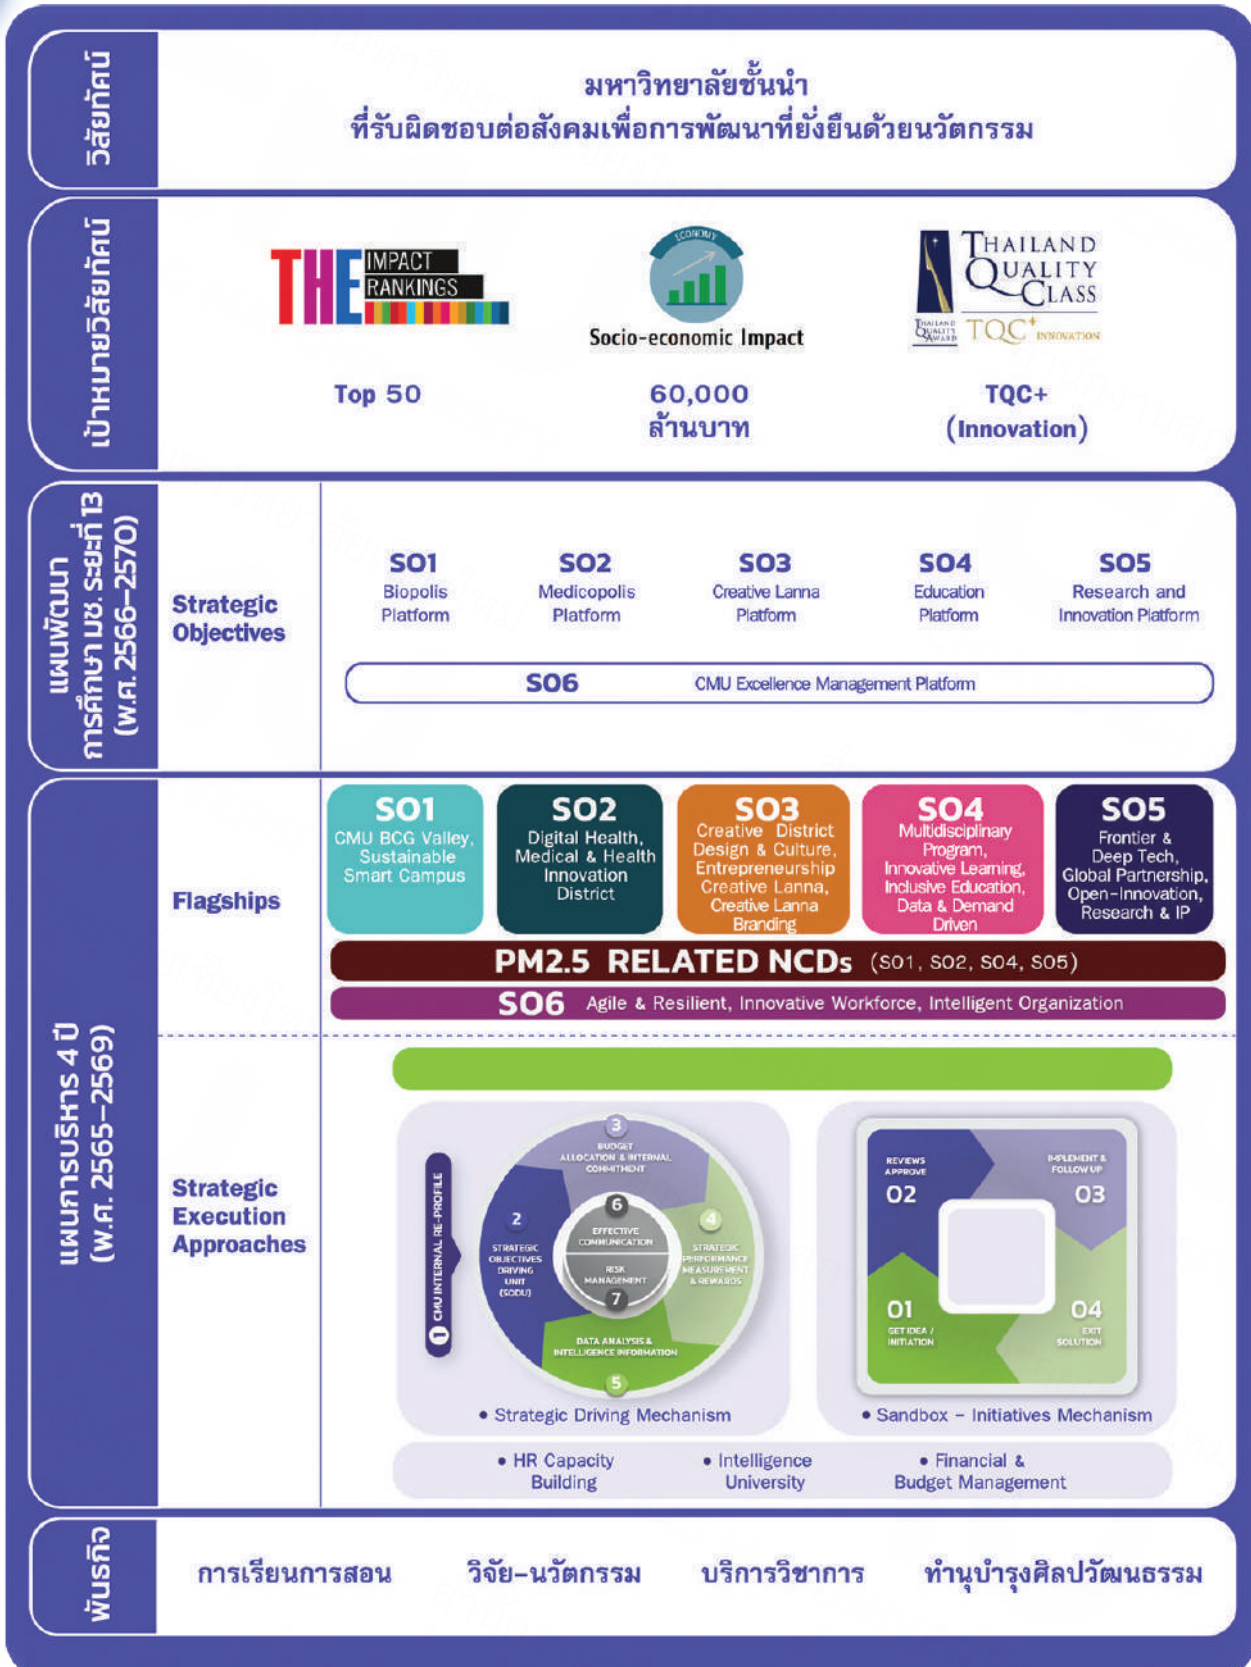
วิสัยทัศน์

มหาวิทยาลัยชั้นนำ
ที่รับผิดชอบต่อสังคมเพื่อการพัฒนาที่ยั่งยืนด้วยนวัตกรรม

เป้าหมายวิสัยทัศน์

THE IMPACT RANKINGS
Top 50

ECONOMY
Socio-economic Impact
60,000 ล้านบาท

THAILAND QUALITY CLASS
THAILAND QUALITY AWARD TQC+ INNOVATION
TQC+ (Innovation)

แผนพัฒนาการศึกษา มช. ระยะที่ 13 (พ.ศ. 2566-2570)

Strategic Objectives

SO1 Biopolis Platform
SO2 Medicopolis Platform
SO3 Creative Lanna Platform
SO4 Education Platform
SO5 Research and Innovation Platform

SO6 CMU Excellence Management Platform

แผนการบริหาร 4 ปี (พ.ศ. 2565-2569)

Flagships

SO1 CMU BCG Valley, Sustainable Smart Campus
SO2 Digital Health, Medical & Health Innovation District
SO3 Creative District Design & Culture, Entrepreneurship Creative Lanna, Creative Lanna Branding
SO4 Multidisciplinary Program, Innovative Learning, Inclusive Education, Data & Demand Driven
SO5 Frontier & Deep Tech, Global Partnership, Open-Innovation, Research & IP

PM2.5 RELATED NCDs (SO1, SO2, SO4, SO5)

SO6 Agile & Resilient, Innovative Workforce, Intelligent Organization

Strategic Execution Approaches

1 CMU INTERNAL RE-PROFILE
2 STRATEGIC OBJECTIVES DRIVING UNIT (SODU)
3 BUDGET ALLOCATION & INTERNAL COMMITMENT
4 STRATEGIC PERFORMANCE MEASUREMENT & REWARDS
5 DATA ANALYSIS & INTELLIGENCE INFORMATION
6 EFFECTIVE COMMUNICATION
7 RISK MANAGEMENT

• Strategic Driving Mechanism

02 REVIEWS APPROVE
03 IMPLEMENT & FOLLOW UP
01 GET IDEA / INITIATION
04 EXIT SOLUTION

• Sandbox - Initiatives Mechanism

• HR Capacity Building
• Intelligence University
• Financial & Budget Management

พันธกิจ

การเรียนการสอน
วิจัย-นวัตกรรม
บริการวิชาการ
ทำนุบำรุงศิลปวัฒนธรรม